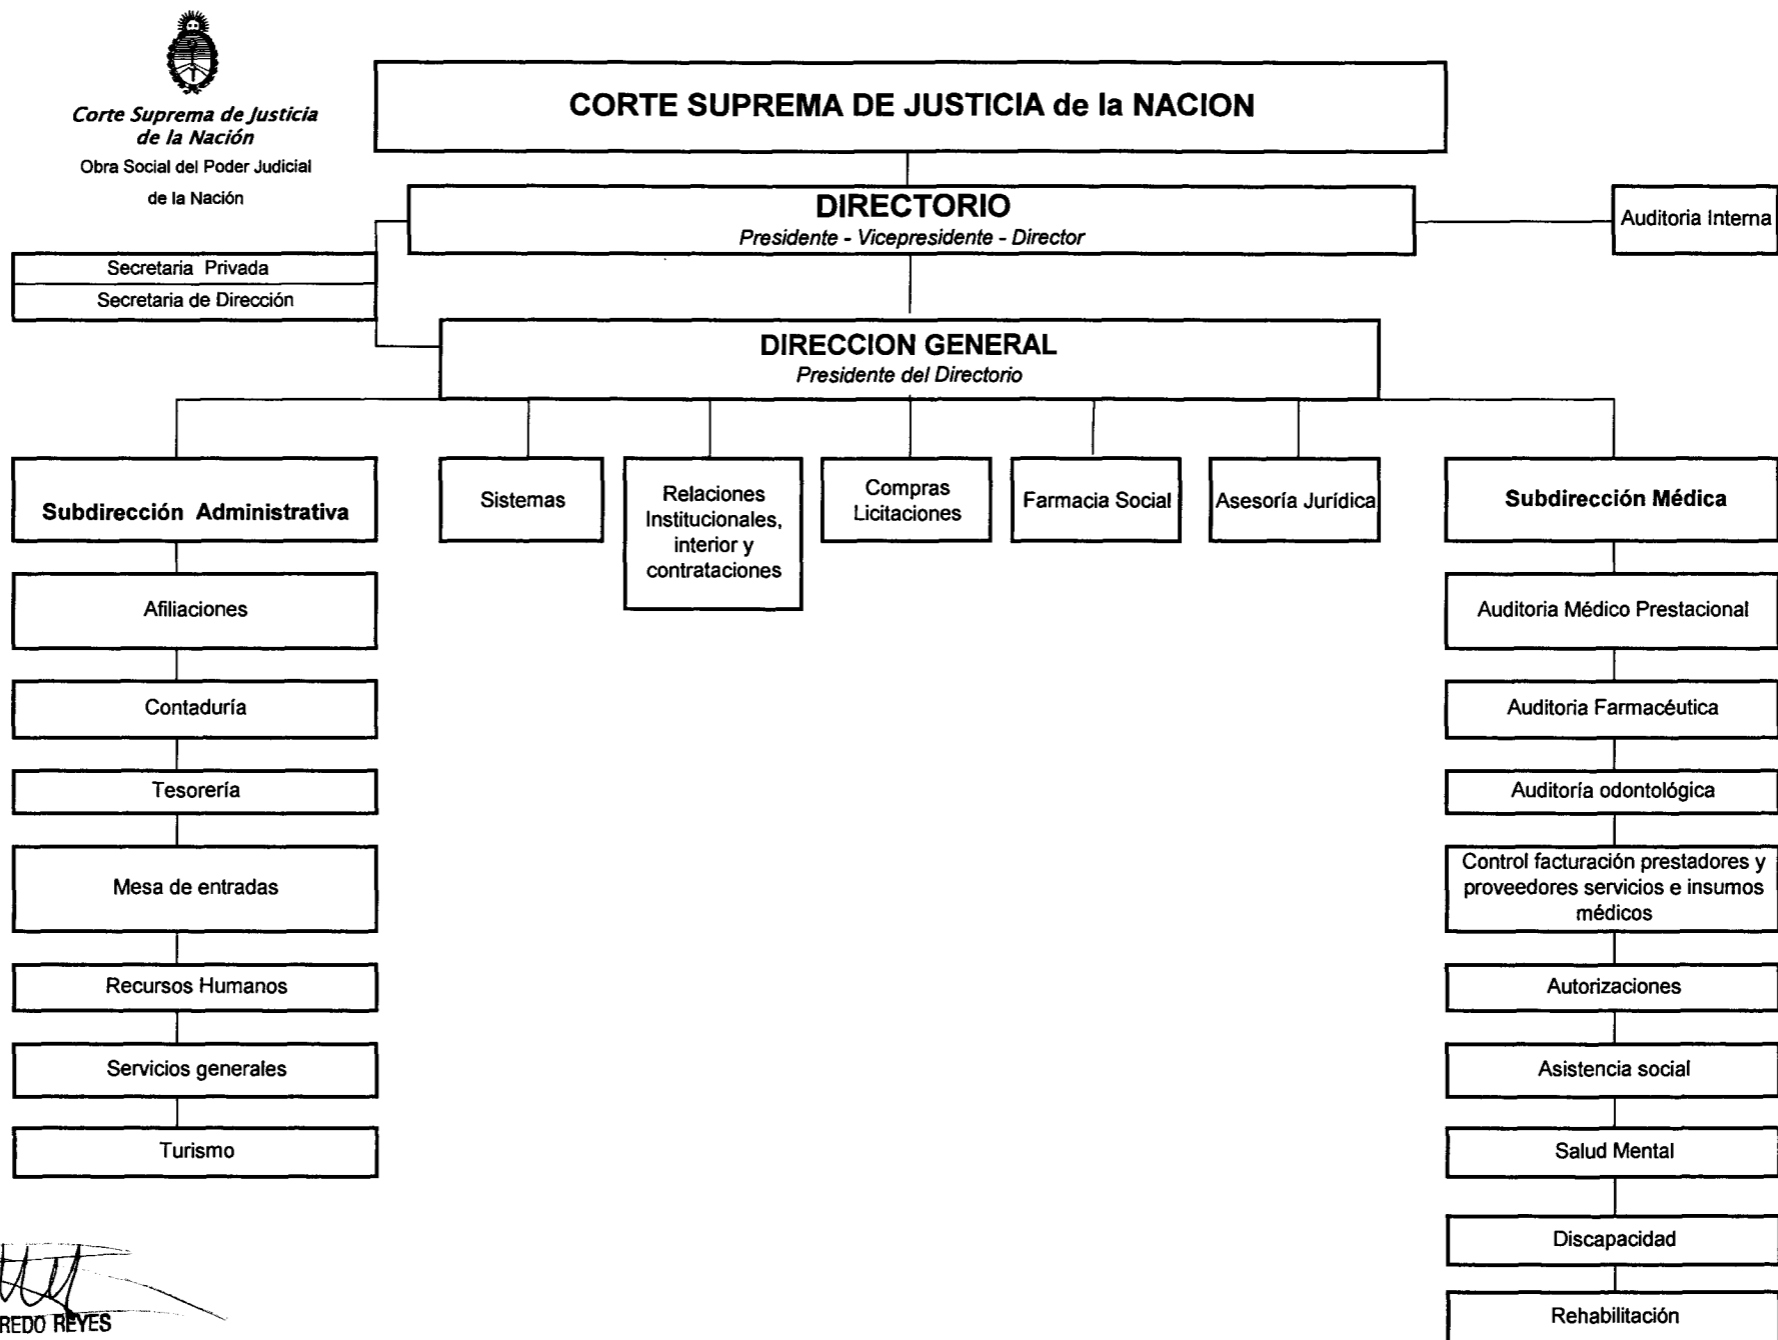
Corte Suprema de Justicia de la Nación
Obra Social del Poder Judicial de la Nación

CORTE SUPREMA DE JUSTICIA de la NACION

DIRECTORIO
Presidente - Vicepresidente - Director

Auditoria Interna

Secretaria Privada
Secretaria de Dirección

DIRECCION GENERAL
Presidente del Directorio

Subdirección Administrativa

Sistemas

Relaciones Institucionales, interior y contrataciones

Compras Licitaciones

Farmacia Social

Asesoría Jurídica

Subdirección Médica

Afiliaciones

Contaduría

Tesorería

Mesa de entradas

Recursos Humanos

Servicios generales

Turismo

Auditoria Médico Prestacional

Auditoria Farmacéutica

Auditoría odontológica

Control facturación prestadores y proveedores servicios e insumos médicos

Autorizaciones

Asistencia social

Salud Mental

Discapacidad

Rehabilitación

REDO REYES